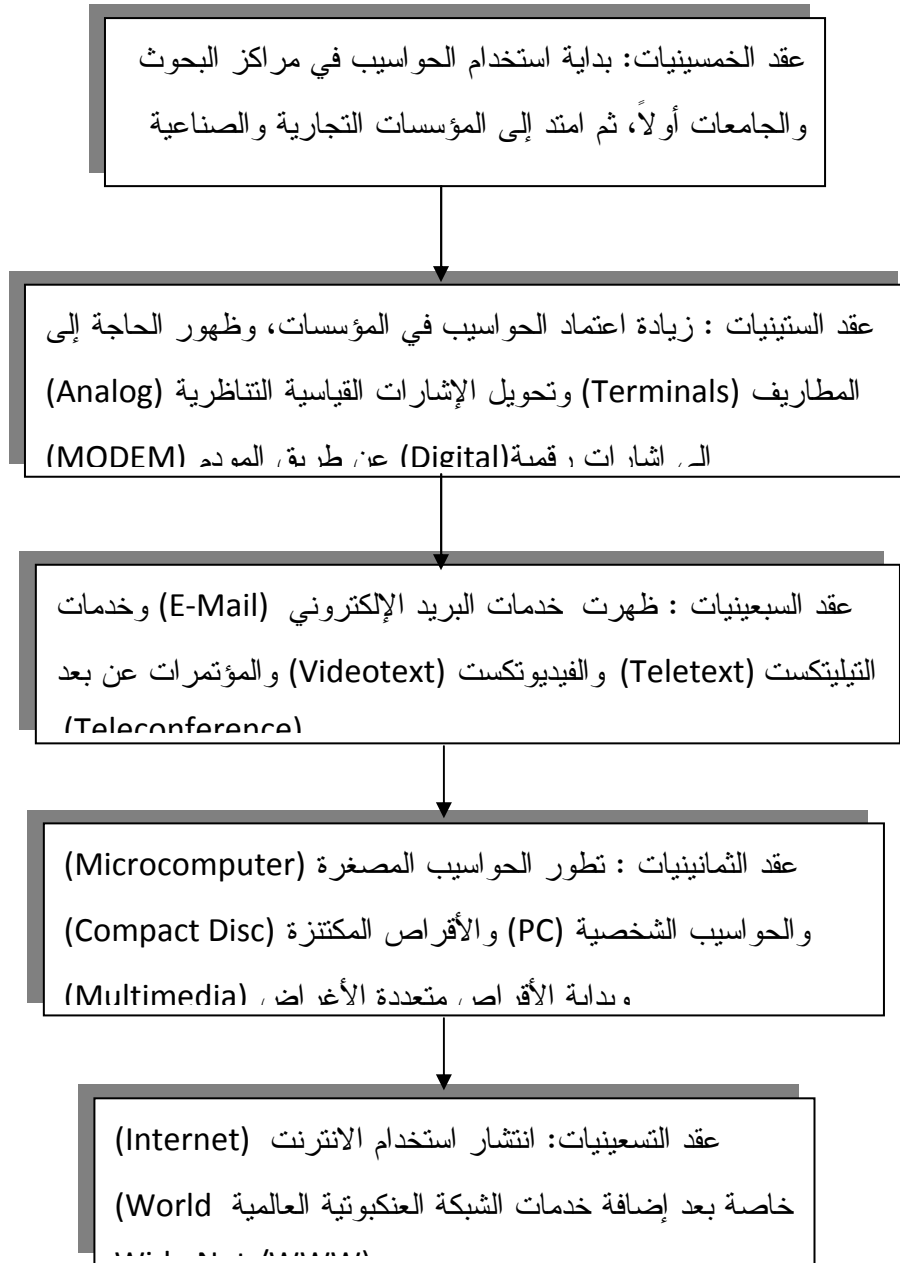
عقد الخمسينيات: بداية استخدام الحواسيب في مراكز البحوث والجامعات أولاً، ثم امتد إلى المؤسسات التجارية والصناعية

عقد الستينيات : زيادة اعتماد الحواسيب في المؤسسات، وظهور الحاجة إلى المطاريف (Terminals) وتحويل الإشارات القياسية التناظرية (Analog) إلى إشارات رقمية(Digital) عن طريق المودم (MODEM)

عقد السبعينيات : ظهرت خدمات البريد الإلكتروني (E-Mail) وخدمات التيليتكست (Teletext) والفيديوتكست (Videotext) والمؤتمرات عن بعد (Teleconference)

عقد الثمانينيات : تطور الحواسيب المصغرة (Microcomputer) والحواسيب الشخصية (PC) والأقراص المكتنزة (Compact Disc) وبداية الأقراص متعددة الأغراض (Multimedia)

عقد التسعينيات: انتشار استخدام الانترنت (Internet) خاصة بعد إضافة خدمات الشبكة العنكبوتية العالمية (World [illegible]